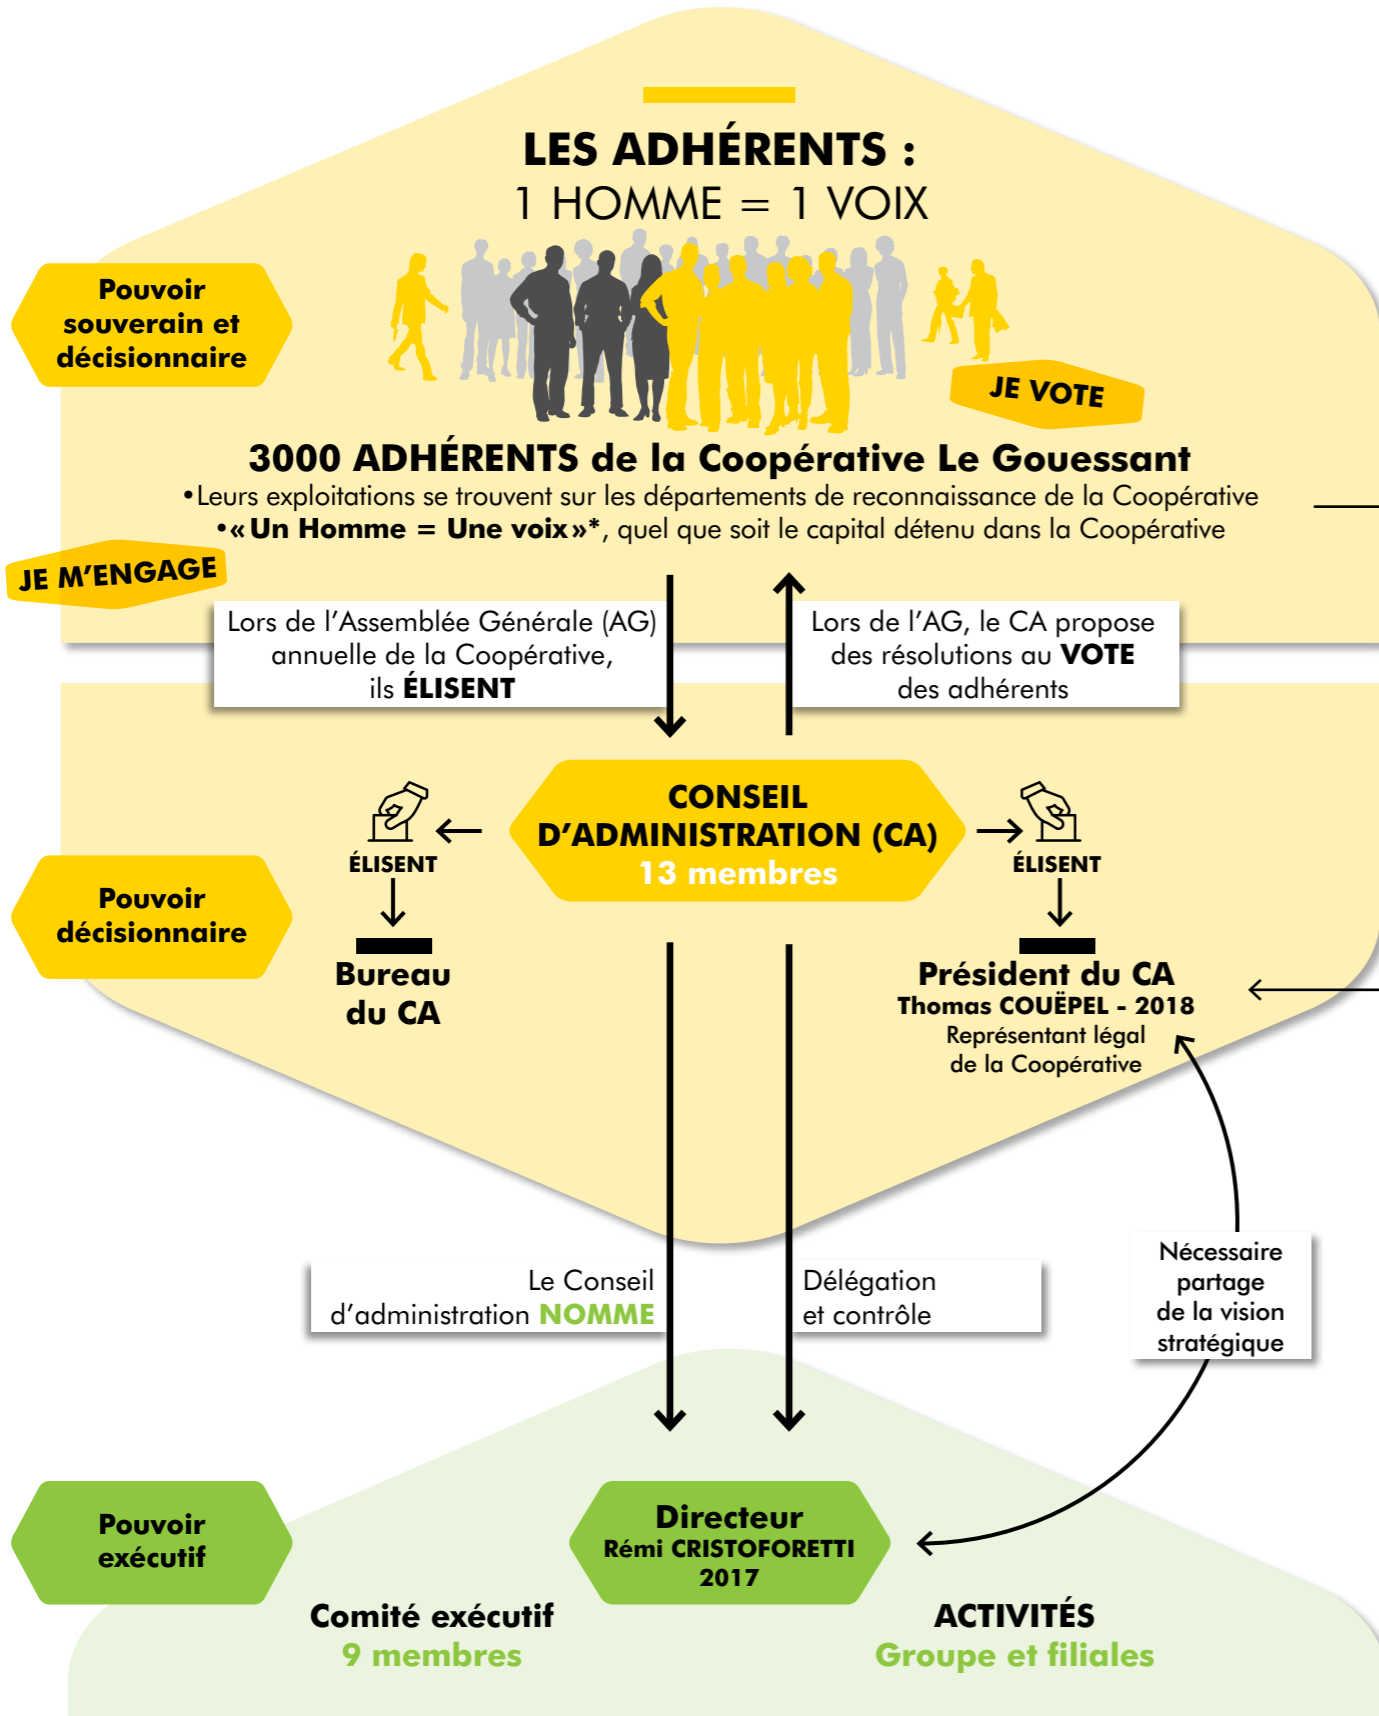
LES ADHÉRENTS :
1 HOMME = 1 VOIX

Pouvoir souverain et décisionnaire

JE VOTE

3000 ADHÉRENTS de la Coopérative Le Gouessant
•Leurs exploitations se trouvent sur les départements de reconnaissance de la Coopérative
•« Un Homme = Une voix »*, quel que soit le capital détenu dans la Coopérative

JE M'ENGAGE

Lors de l'Assemblée Générale (AG) annuelle de la Coopérative, ils ÉLISENT

Lors de l'AG, le CA propose des résolutions au VOTE des adhérents

CONSEIL D'ADMINISTRATION (CA)
13 membres

ÉLISENT

ÉLISENT

Pouvoir décisionnaire

Bureau du CA

Président du CA
Thomas COUËPEL - 2018
Représentant légal de la Coopérative

Le Conseil d'administration NOMME

Délégation et contrôle

Nécessaire partage de la vision stratégique

Pouvoir exécutif

Directeur
Rémi CRISTOFORETTI
2017

Comité exécutif
9 membres

ACTIVITÉS
Groupe et filiales